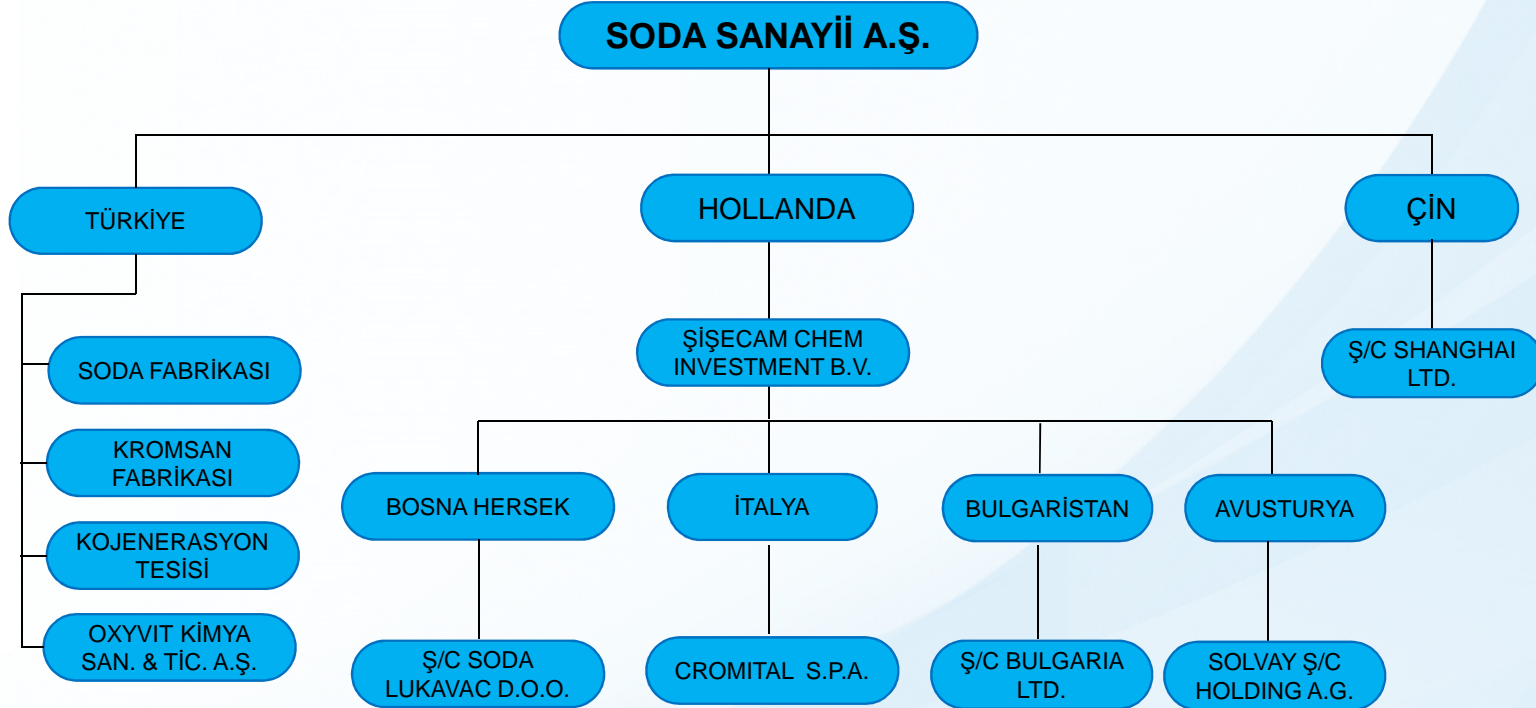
SODA SANAYİİ A.Ş.

TÜRKİYE

HOLLANDA

ÇİN

SODA FABRİKASI

KROMSAN FABRİKASI

KOJENERASYON TESİSİ

OXYVIT KİMYA SAN. & TİC. A.Ş.

ŞİŞECAM CHEM INVESTMENT B.V.

Ş/C SHANGHAI LTD.

BOSNA HERSEK

İTALYA

BULGARİSTAN

AVUSTURYA

Ş/C SODA LUKAVAC D.O.O.

CROMITAL S.P.A.

Ş/C BULGARIA LTD.

SOLVAY Ş/C HOLDING A.G.